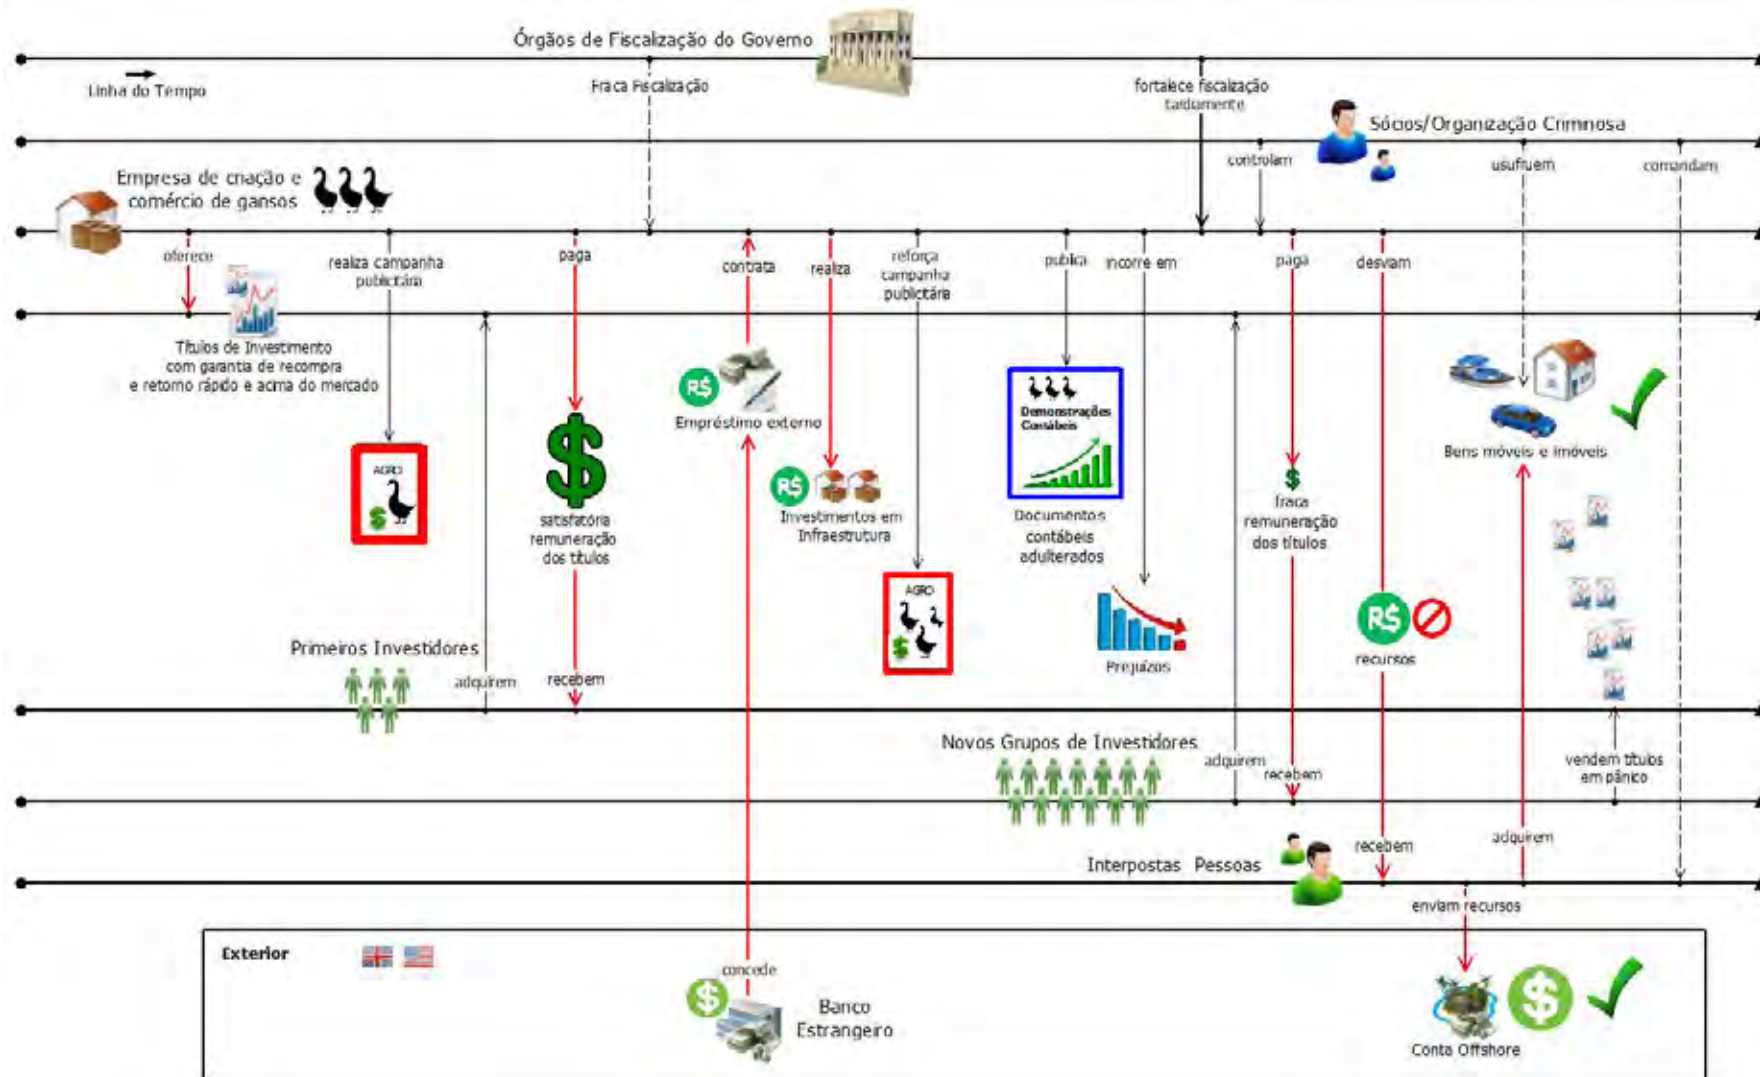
Órgãos de Fiscalização do Governo

Linha do Tempo

Fraca Fiscalização

fortalece fiscalização tardiamente

Sócios/Organização Criminosa

controlam

usufruem

comandam

Empresa de criação e comércio de gansos

oferece

realiza campanha publicitária

paga

contrata

realiza

reforça campanha publicitária

publica

incorre em

paga

desviam

Títulos de Investimento com garantia de recompra e retorno rápido e acima do mercado

AGRO

R$

Empréstimo externo

satisfatória remuneração dos títulos

R$

Investimentos em Infraestrutura

Demonstrações Contábeis

Documentos contábeis adulterados

Prejuízos

fraca remuneração dos títulos

R$

recursos

Bens móveis e imóveis

AGRO

Primeiros Investidores

adquirem

recebem

Novos Grupos de Investidores

adquirem

recebem

vendem títulos em pânico

Interpostas Pessoas

recebem

adquirem

enviam recursos

Exterior

concede

Banco Estrangeiro

Conta Offshore